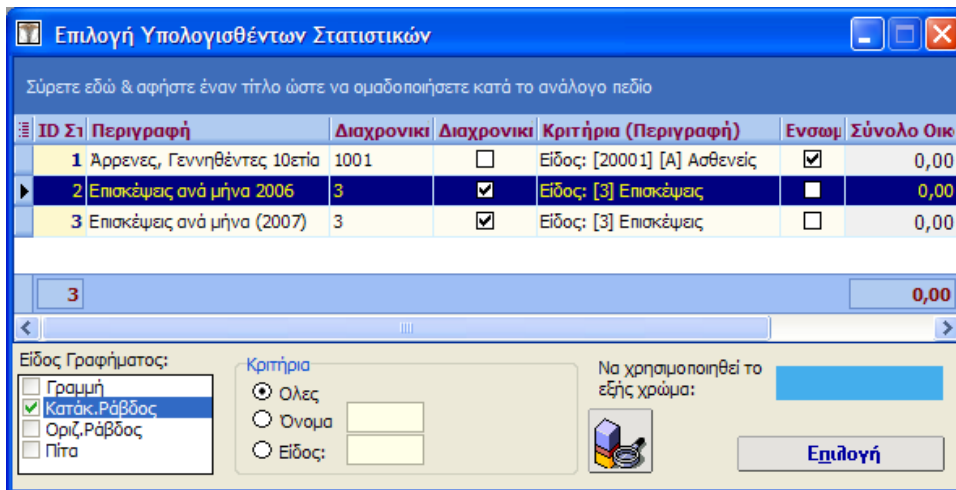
Επιλογή Υπολογισθέντων Στατιστικών

Σύρετε εδώ & αφήστε έναν τίτλο ώστε να ομαδοποιήσετε κατά το ανάλογο πεδίο

| ID Στ | Περιγραφή | Διαχρονικι | Διαχρονικι | Κριτήρια (Περιγραφή) | Ενσωμ | Σύνολο Οικ |
|---|---|---|---|---|---|---|
| 1 | Άρρενες, Γεννηθέντες 10ετία | 1001 | ☐ | Είδος: [20001] [Α] Ασθενείς | ☑ | 0,00 |
| 2 | Επισκέψεις ανά μήνα 2006 | 3 | ☑ | Είδος: [3] Επισκέψεις | ☐ | 0,00 |
| 3 | Επισκέψεις ανά μήνα (2007) | 3 | ☑ | Είδος: [3] Επισκέψεις | ☐ | 0,00 |
| 3 | | | | | | 0,00 |

Είδος Γραφήματος:
Γραμμή
Κατάκ.Ράβδος
Οριζ.Ράβδος
Πίτα

Κριτήρια
Ολες
Όνομα
Είδος:

Να χρησιμοποιηθεί το εξής χρώμα:

Επιλογή